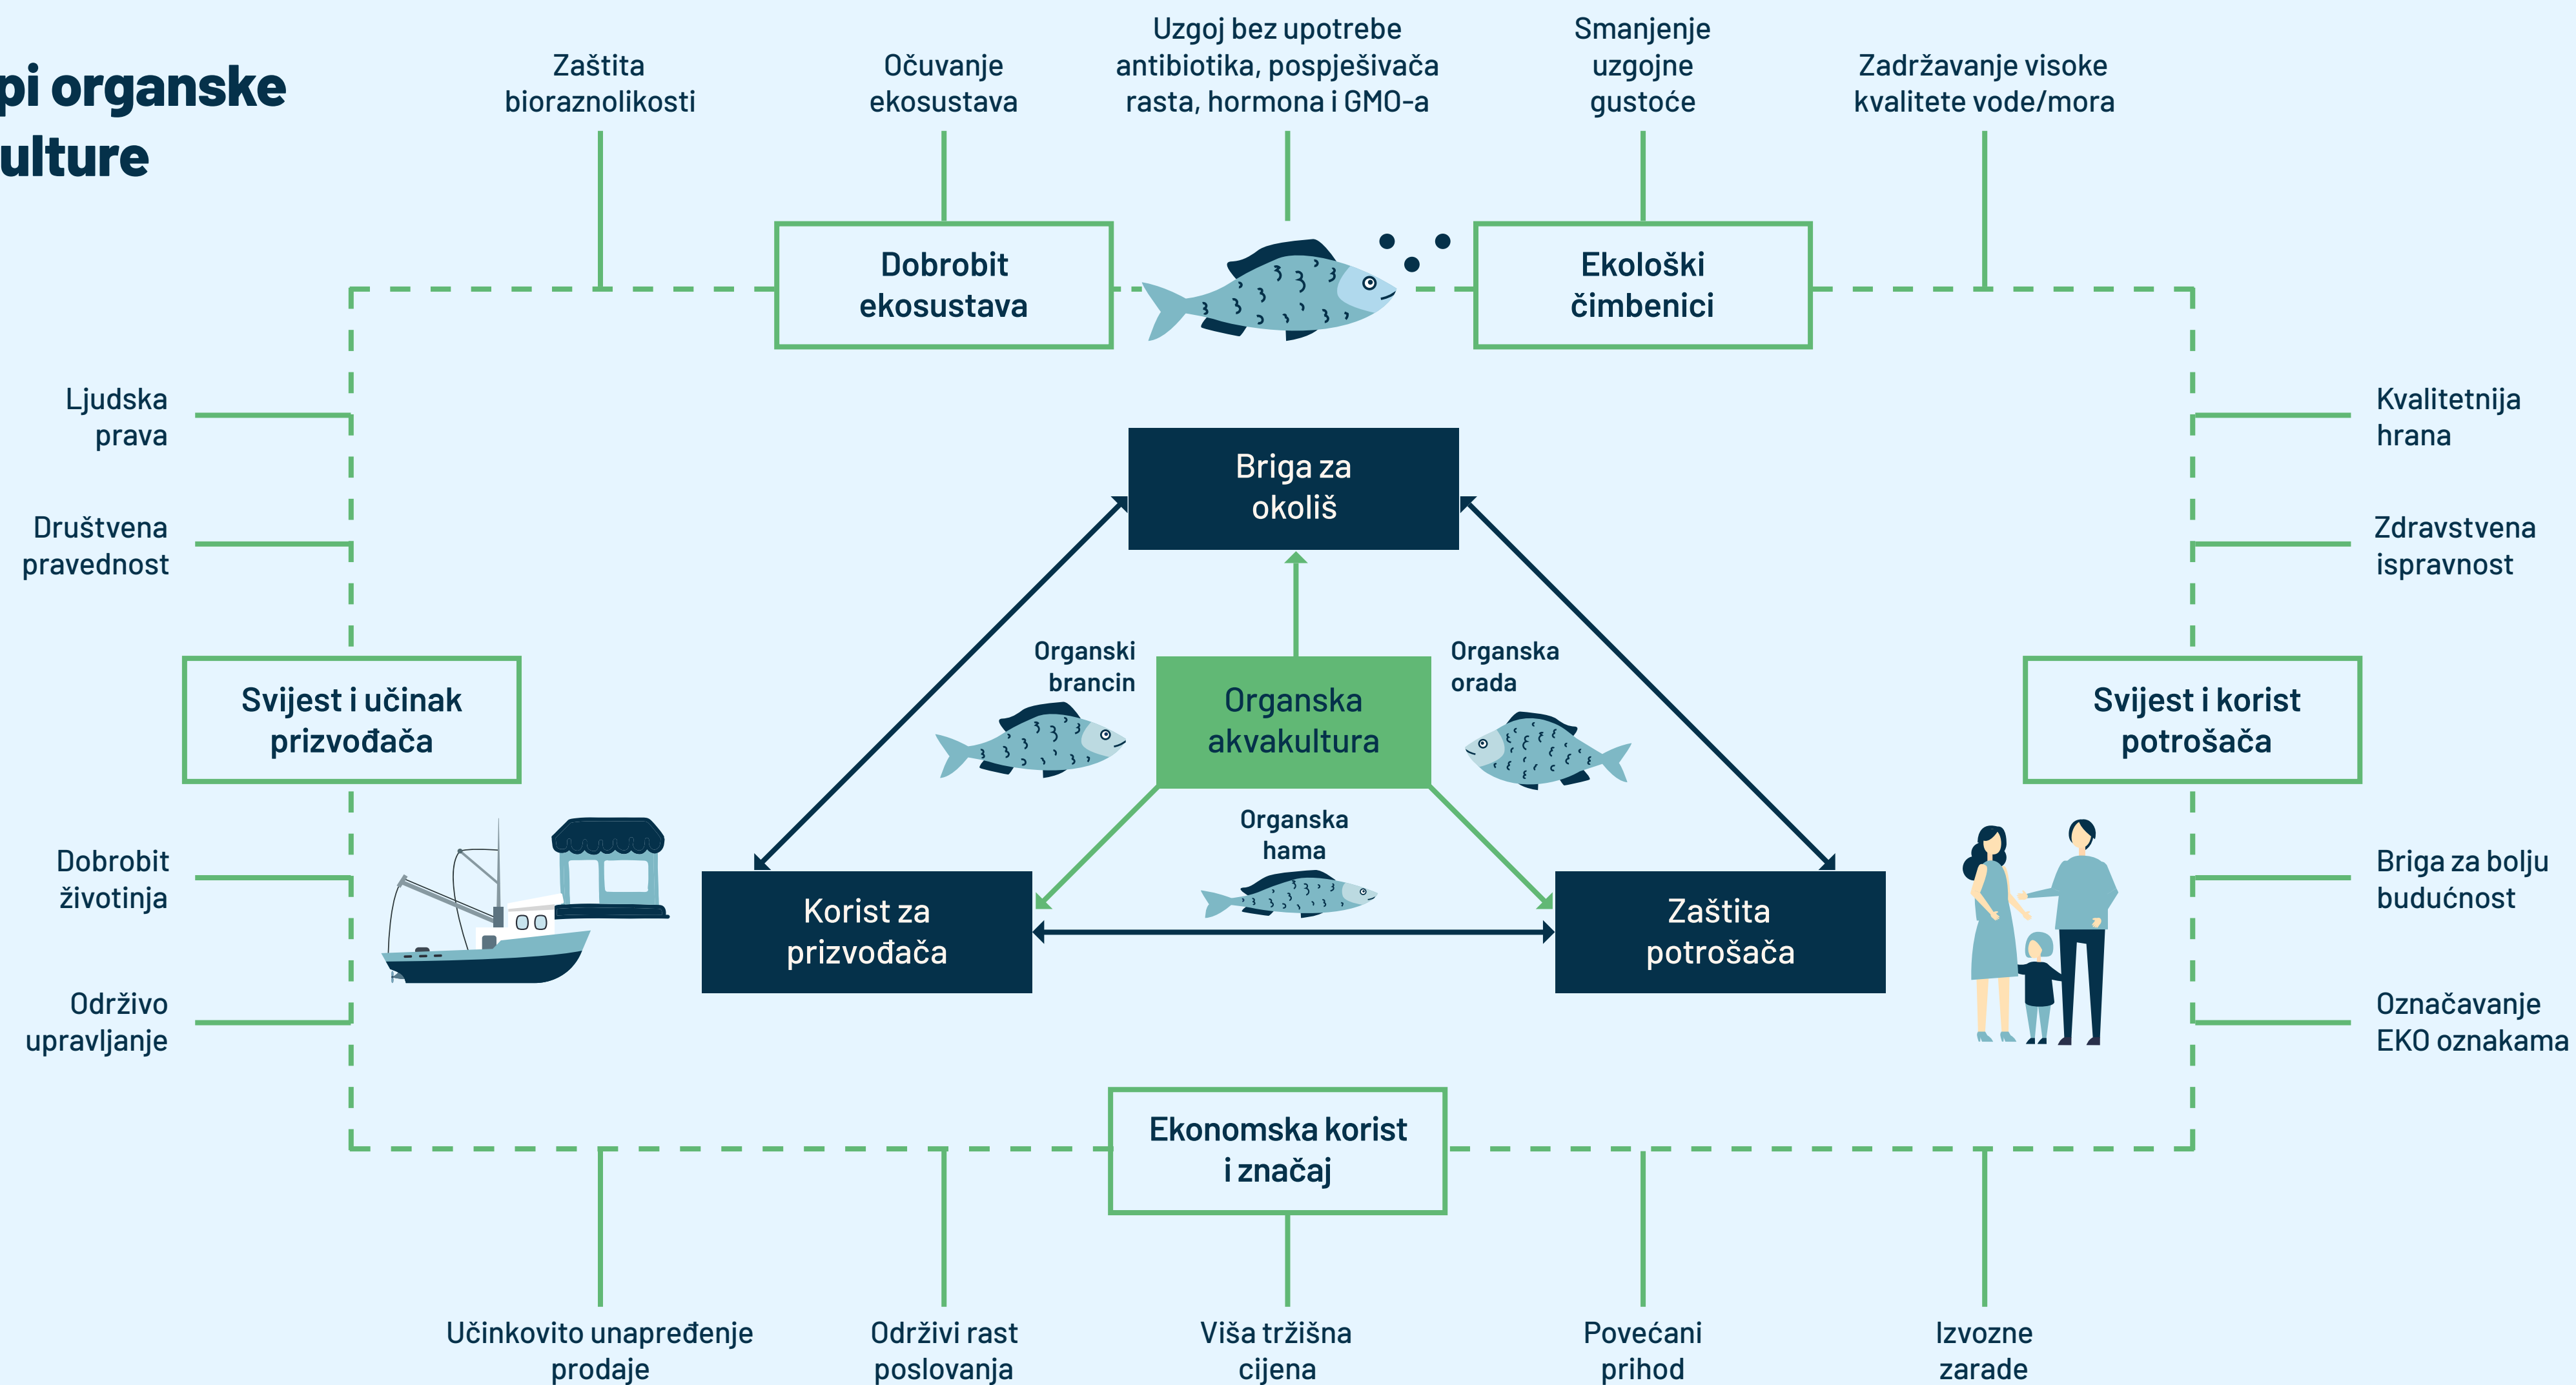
pi organske
ulture

Zaštita bioraznolikosti

Očuvanje ekosustava

Uzgoj bez upotrebe antibiotika, pospješivača rasta, hormona i GMO-a

Smanjenje uzgojne gustoće

Zadržavanje visoke kvalitete vode/mora

Dobrobit ekosustava

Ekološki čimbenici

Ljudska prava

Društvena pravednost

Kvalitetnija hrana

Zdravstvena ispravnost

Briga za okoliš

Organski brancin

Organska akvakultura

Organska orada

Svijest i učinak prizvođača

Svijest i korist potrošača

Organska hama

Dobrobit životinja

Korist za prizvođača

Zaštita potrošača

Briga za bolju budućnost

Održivo upravljanje

Označavanje EKO oznakama

Ekonomska korist i značaj

Učinkovito unapređenje prodaje

Održivi rast poslovanja

Viša tržišna cijena

Povećani prihod

Izvozne zarade